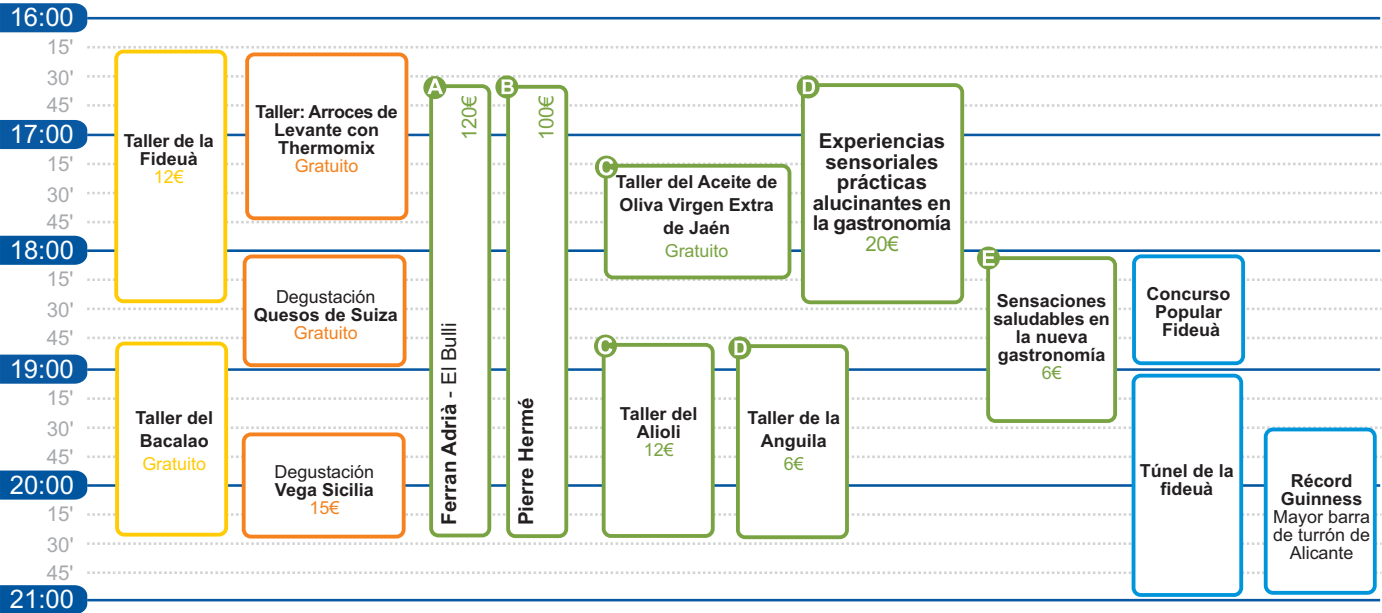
16:00
15'
30'
45'
17:00
15'
30'
45'
18:00
15'
30'
45'
19:00
15'
30'
45'
20:00
15'
30'
45'
21:00

Taller de la Fideuà
12€

Taller del Bacalao
Gratuito

Taller: Arroces de Levante con Thermomix
Gratuito

Degustación Quesos de Suiza
Gratuito

Degustación Vega Sicilia
15€

A
Ferran Adrià - El Bulli
120€

B
Pierre Hermé
100€

C
Taller del Aceite de Oliva Virgen Extra de Jaén
Gratuito

C
Taller del Alioli
12€

D
Taller de la Anguila
6€

D
Experiencias sensoriales prácticas alucinantes en la gastronomía
20€

E
Sensaciones saludables en la nueva gastronomía
6€

Concurso Popular Fideuà

Túnel de la fideuà

Récord Guinness
Mayor barra de turrón de Alicante